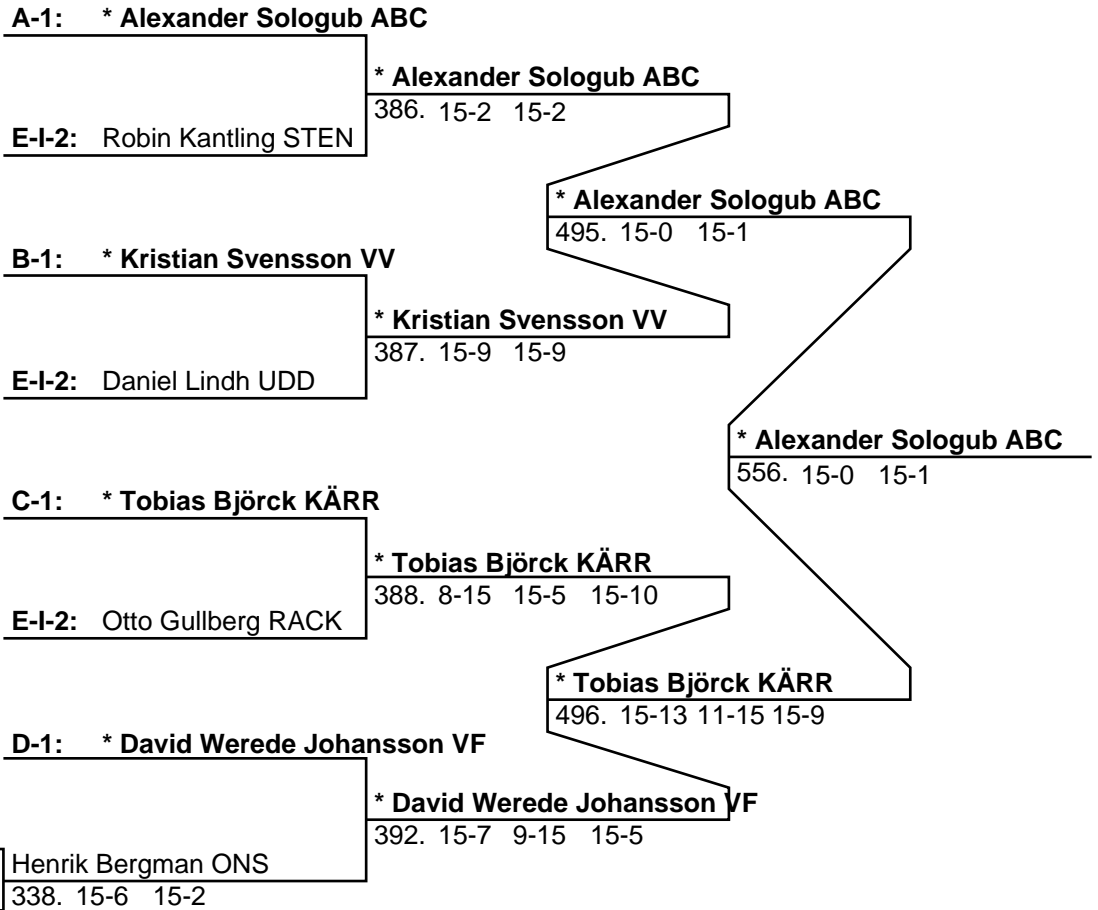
A-1: * Alexander Sologub ABC

* Alexander Sologub ABC
386. 15-2 15-2

E-I-2: Robin Kantling STEN

* Alexander Sologub ABC
495. 15-0 15-1

B-1: * Kristian Svensson VV

* Kristian Svensson VV
387. 15-9 15-9

E-I-2: Daniel Lindh UDD

* Alexander Sologub ABC
556. 15-0 15-1

C-1: * Tobias Björck KÄRR

* Tobias Björck KÄRR
388. 8-15 15-5 15-10

E-I-2: Otto Gullberg RACK

* Tobias Björck KÄRR
496. 15-13 11-15 15-9

D-1: * David Werede Johansson VF

* David Werede Johansson VF
392. 15-7 9-15 15-5

Henrik Bergman ONS
338. 15-6 15-2